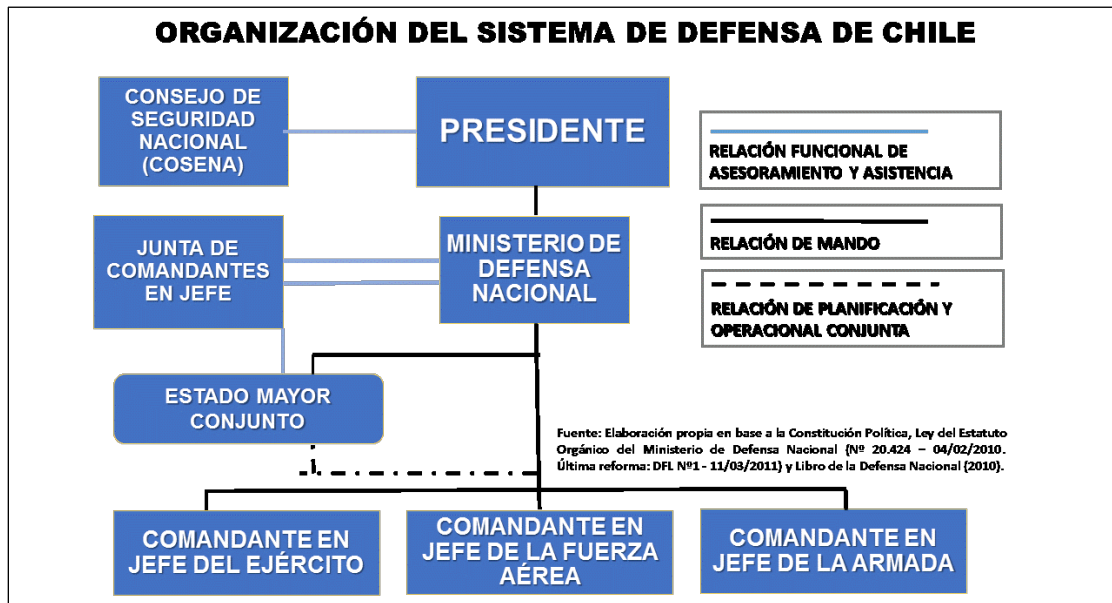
ORGANIZACIÓN DEL SISTEMA DE DEFENSA DE CHILE

CONSEJO DE SEGURIDAD NACIONAL (COSENA)

PRESIDENTE

RELACIÓN FUNCIONAL DE ASESORAMIENTO Y ASISTENCIA

JUNTA DE COMANDANTES EN JEFE

MINISTERIO DE DEFENSA NACIONAL

RELACIÓN DE MANDO

RELACIÓN DE PLANIFICACIÓN Y OPERACIONAL CONJUNTA

ESTADO MAYOR CONJUNTO

Fuente: Elaboración propia en base a la Constitución Política, Ley del Estatuto Orgánico del Ministerio de Defensa Nacional (Nº 20.424 – 04/02/2010. Última reforma: DFL Nº1 - 11/03/2011) y Libro de la Defensa Nacional (2010).

COMANDANTE EN JEFE DEL EJÉRCITO

COMANDANTE EN JEFE DE LA FUERZA AÉREA

COMANDANTE EN JEFE DE LA ARMADA